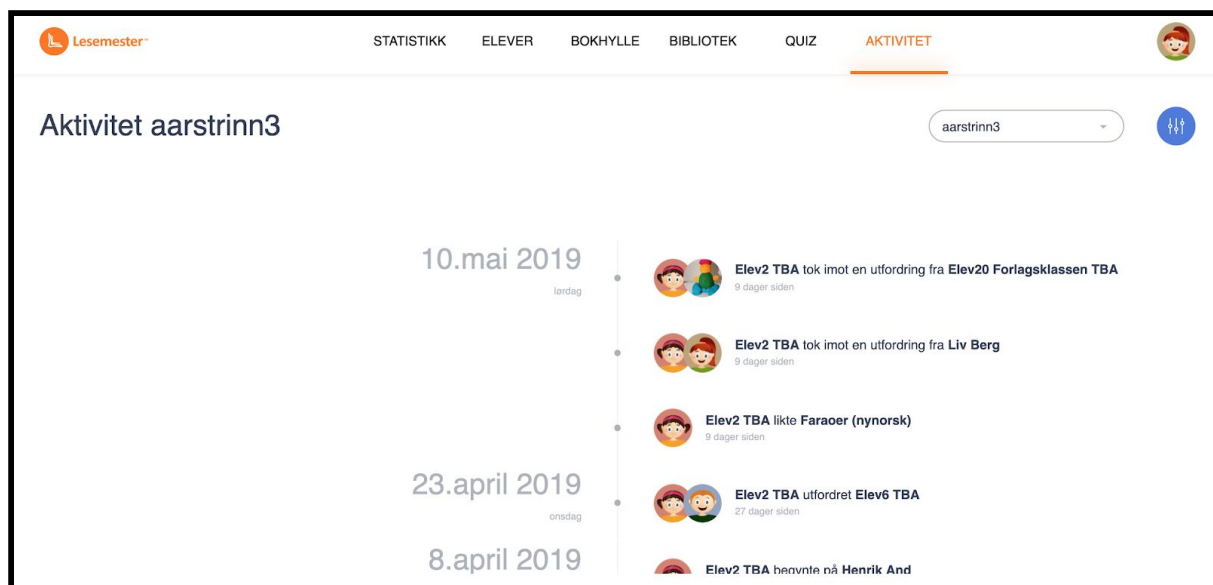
Lesemester

STATISTIKK ELEVER BOKHYLLE BIBLIOTEK QUIZ AKTIVITET

Aktivitet aarstrinn3

aarstrinn3

10.mai 2019
lørdag

**Elev2 TBA** tok imot en utfordring fra **Elev20 Forlagsklassen TBA**
9 dager siden

**Elev2 TBA** tok imot en utfordring fra **Liv Berg**
9 dager siden

**Elev2 TBA** likte **Faraoer (nynorsk)**
9 dager siden

23.april 2019
onsdag

**Elev2 TBA** utfordret **Elev6 TBA**
27 dager siden

8.april 2019

**Elev2 TBA** begynte på **Henrik And**